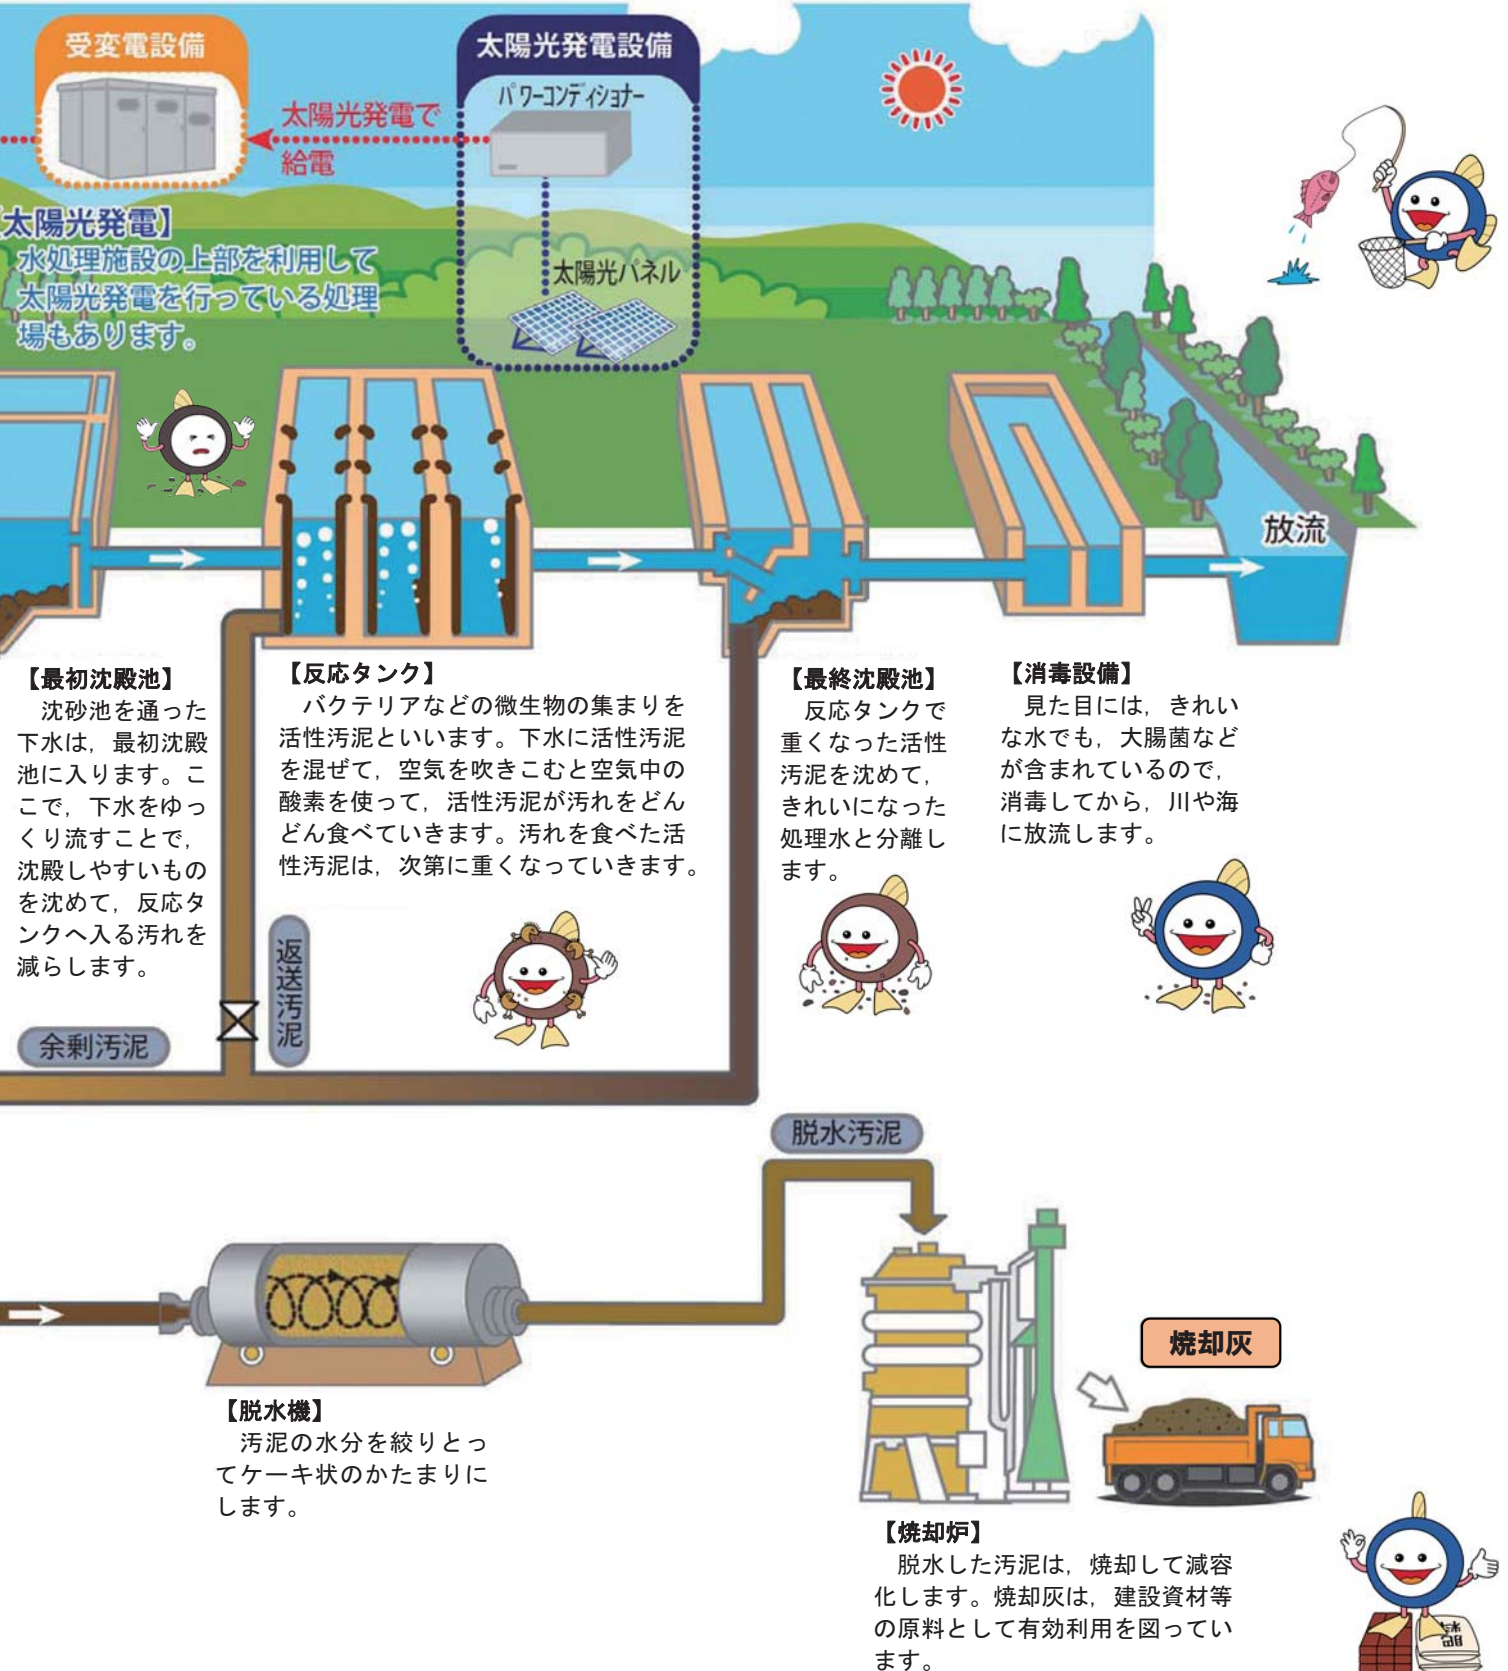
受変電設備

太陽光発電設備

パワーコンディショナー

太陽光発電で給電

太陽光パネル

【太陽光発電】
水処理施設の上部を利用して太陽光発電を行っている処理場もあります。

放流

【最初沈殿池】
沈砂池を通った下水は，最初沈殿池に入ります。ここで，下水をゆっくり流すことで，沈殿しやすいものを沈めて，反応タンクへ入る汚れを減らします。

【反応タンク】
バクテリアなどの微生物の集まりを活性汚泥といいます。下水に活性汚泥を混ぜて，空気を吹きこむと空気中の酸素を使って，活性汚泥が汚れをどんどん食べていきます。汚れを食べた活性汚泥は，次第に重くなっていきます。

【最終沈殿池】
反応タンクで重くなった活性汚泥を沈めて，きれいになった処理水と分離します。

【消毒設備】
見た目には，きれいな水でも，大腸菌などが含まれているので，消毒してから，川や海に放流します。

返送汚泥

余剰汚泥

脱水汚泥

焼却灰

【脱水機】
汚泥の水分を絞りとってケーキ状のかたまりにします。

【焼却炉】
脱水した汚泥は，焼却して減容化します。焼却灰は，建設資材等の原料として有効利用を図っています。